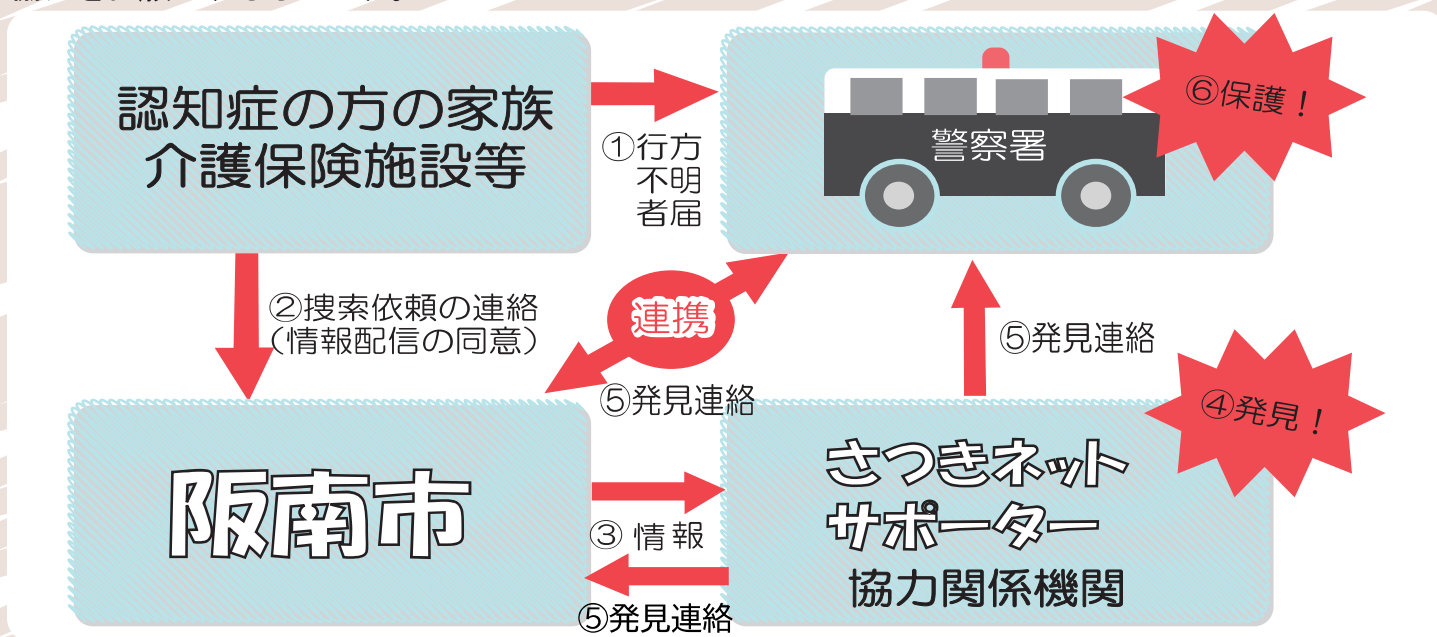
認知症の方の家族
介護保険施設等

①行方
不明
者届

警察署

⑥保護！

②捜索依頼の連絡
（情報配信の同意）

連携

⑤発見連絡

⑤発見連絡

④発見！

阪南市

③ 情 報

⑤発見連絡

さつきネット
サポーター
協力関係機関